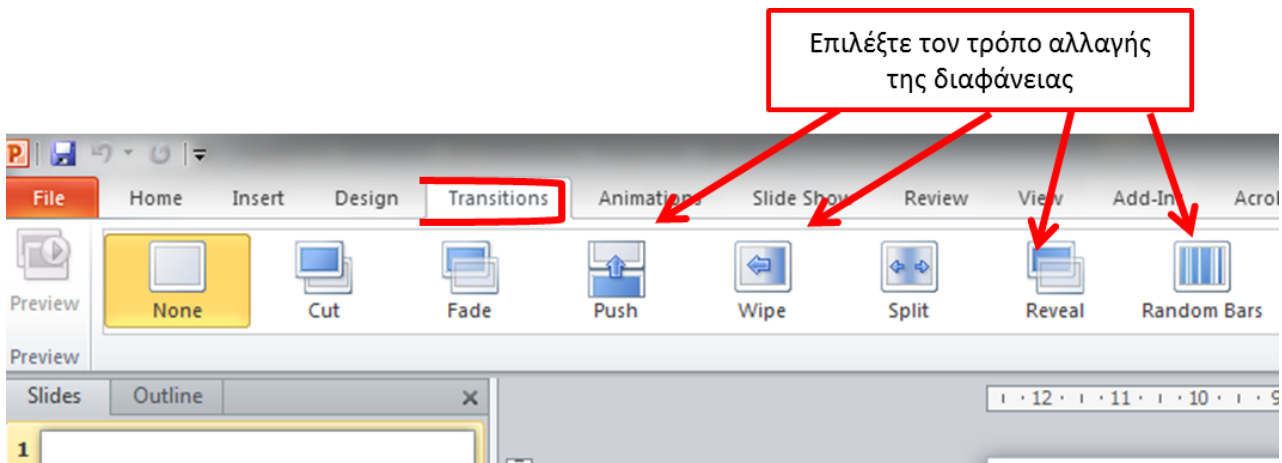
Επιλέξτε τον τρόπο αλλαγής της διαφάνειας

File Home Insert Design Transitions Animations Slide Show Review View Add-Ins Acrol

Preview

None Cut Fade Push Wipe Split Reveal Random Bars

Preview

Slides Outline ×

1

· 12 · · · 11 · · · 10 · · · 9